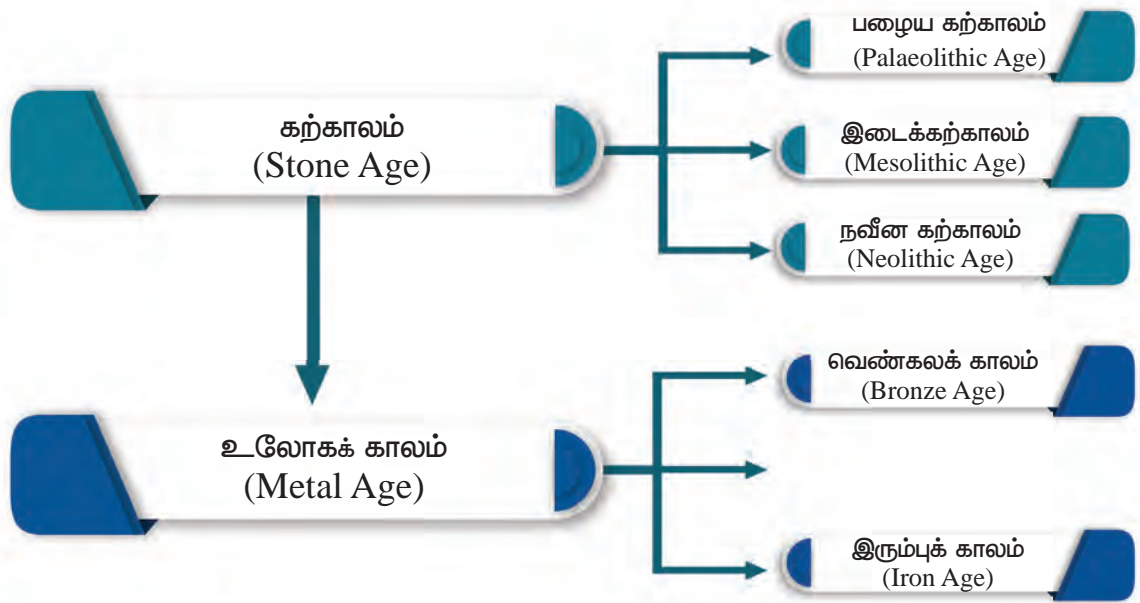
கற்காலம்
(Stone Age)

பழைய கற்காலம்
(Palaeolithic Age)

இடைக்கற்காலம்
(Mesolithic Age)

நவீன கற்காலம்
(Neolithic Age)

உலோகக் காலம்
(Metal Age)

வெண்கலக் காலம்
(Bronze Age)

இரும்புக் காலம்
(Iron Age)